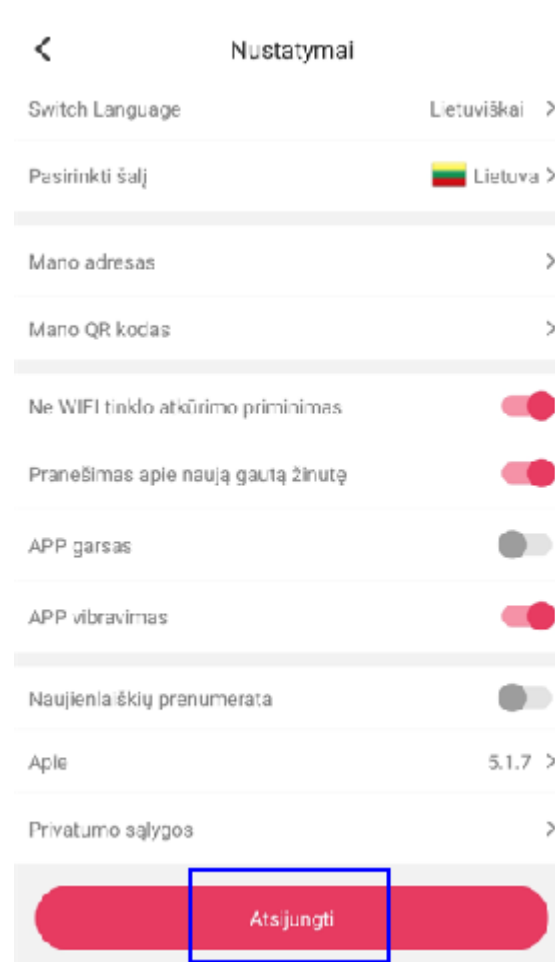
Nustatymai

Switch Language Lietuviškai >

Pasirinkti šalį Lietuva >

Mano adresas >

Mano QR kodas >

Ne WIFI tinklo atkūrimo priminimas

Pranešimas apie naują gautą žinutę

APP garsas

APP vibravimas

Naujienlaiškių prenumerata

Apie 5.1.7 >

Privatumo sąlygos >

Atsijungti